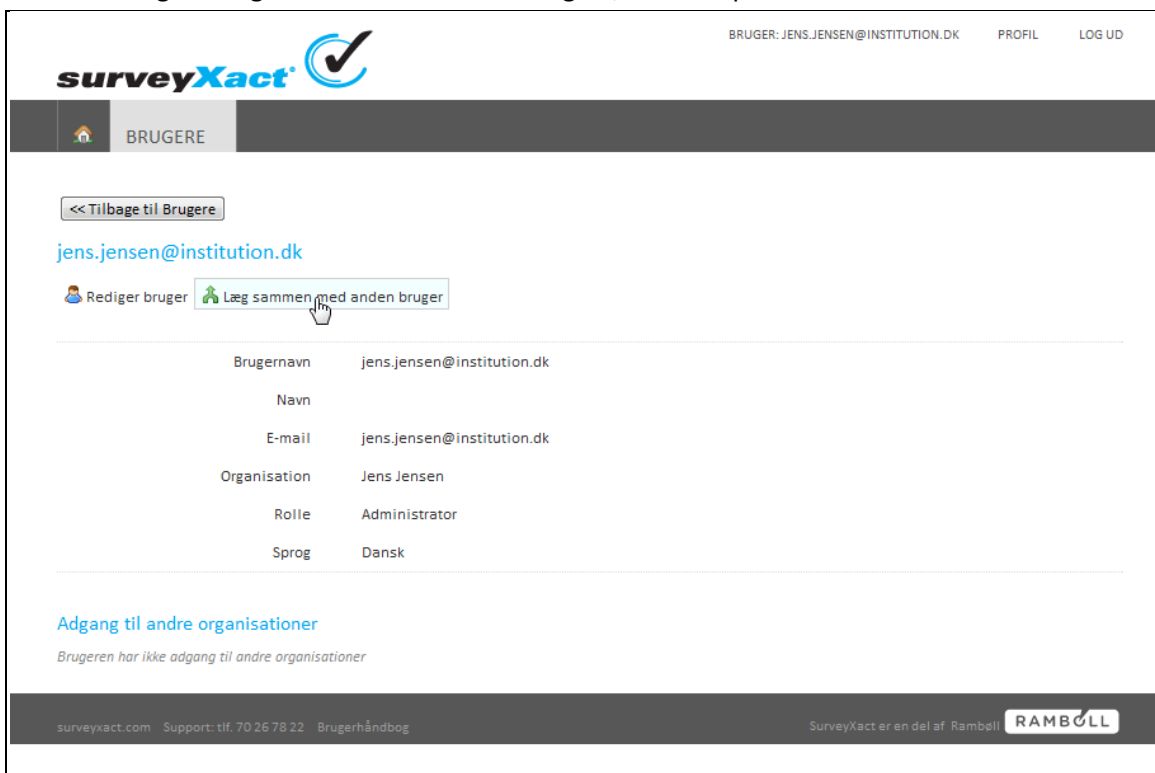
surveyXact

BRUGER: JENS.JENSEN@INSTITUTION.DK PROFIL LOG UD

BRUGERE

<< Tilbage til Brugere

jens.jensen@institution.dk

Rediger bruger Læg sammen med anden bruger

| | |
|---|---|
| Brugernavn | jens.jensen@institution.dk |
| Navn | |
| E-mail | jens.jensen@institution.dk |
| Organisation | Jens Jensen |
| Rolle | Administrator |
| Sprog | Dansk |

Adgang til andre organisationer

Brugeren har ikke adgang til andre organisationer

surveyxact.com Support: tlf. 70 26 78 22 Brugerhåndbog

SurveyXact er en del af Rambøll RAMBØLL